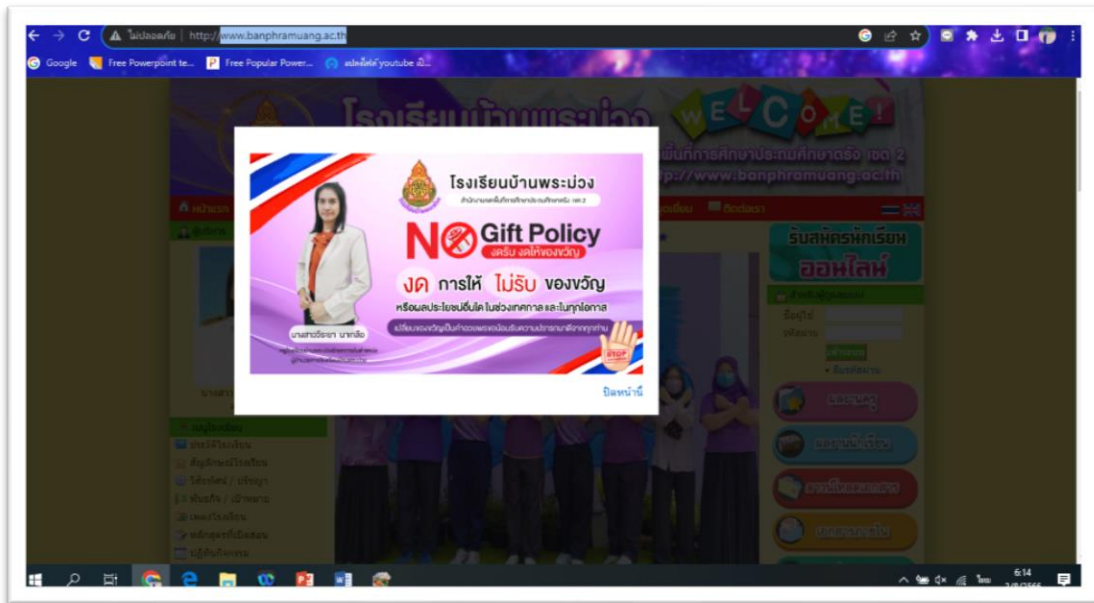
ไม่ปลอดภัย | http://www.banphramuang.ac.th

Google Free Powerpoint te... Free Popular Power... แปลงไฟล์ youtube เป็...

โรงเรียนบ้านพระม่วง

WELCOME!

สำนักงานเขตพื้นที่การศึกษาประถมศึกษาตรัง เขต 2

http://www.banphramuang.ac.th

หน้าแรก

ติดต่อเรา

รับสมัครนักเรียนออนไลน์

ชื่อผู้ใช้

รหัสผ่าน

เข้าระบบ

สมัครสมาชิก

ประวัติโรงเรียน

สัญลักษณ์โรงเรียน

วิสัยทัศน์ / ปรัชญา

พันธกิจ / เป้าหมาย

เพลงโรงเรียน

หลักสูตรที่เปิดสอน

ปฏิทินกิจกรรม

โรงเรียนบ้านพระม่วง

สำนักงานเขตพื้นที่การศึกษาประถมศึกษาตรัง เขต 2

NO Gift Policy

งดรับ งดให้ของขวัญ

งด การให้ ไม่รับ ของขวัญ

หรือผลประโยชน์อื่นใด ในช่วงเทศกาล และในทุกโอกาส

เปลี่ยนของขวัญเป็นคำอวยพรหรือบัตรอวยพร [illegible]

นางสาว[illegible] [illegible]

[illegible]

STOP

ปิดหน้านี้

6:14

ไทย

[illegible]